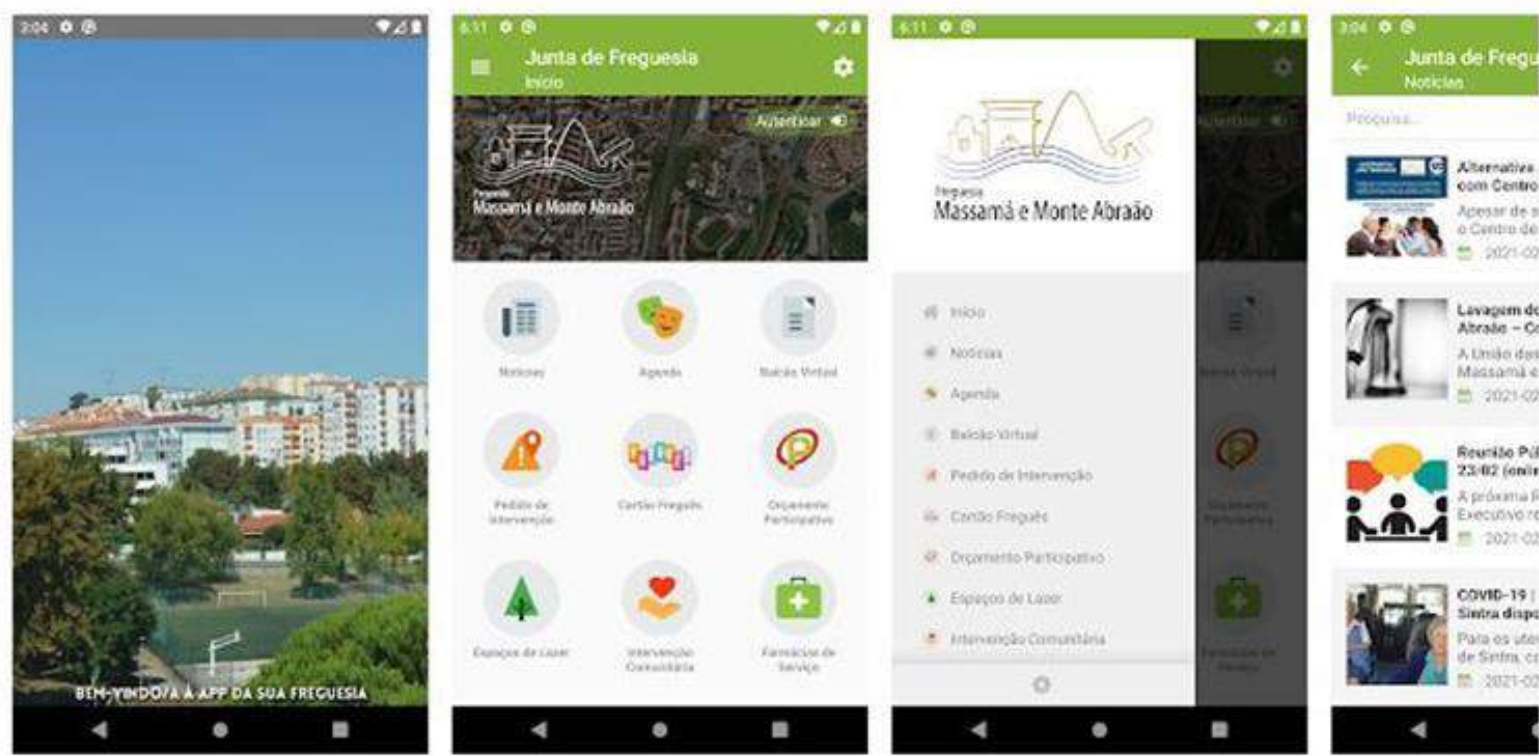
2:04

BEM-VINDO/A À APP DA SUA FREGUESIA

6:11

Junta de Freguesia
Início

Autenticar

Freguesia
Massamá e Monte Abraão

Notícias

Agenda

Balcão Virtual

Pedido de Intervenção

Cartão Freguês

Orçamento Participativo

Espaços de Lazer

Intervenção Comunitária

Farmácias de Serviço

6:11

Freguesia
Massamá e Monte Abraão

Início

Notícias

Agenda

Balcão Virtual

Pedido de Intervenção

Cartão Freguês

Orçamento Participativo

Espaços de Lazer

Intervenção Comunitária

3:04

Junta de Fregu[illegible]
Notícias

Pesquisa...

Alternativa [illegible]
com Centro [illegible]
Apesar de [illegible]
o Centro de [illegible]
2021-0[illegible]

Lavagem d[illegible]
Abraão – C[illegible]
A União d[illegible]
Massamá e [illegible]
2021-0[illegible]

Reunião Pú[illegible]
23/02 (onl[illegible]
A próxima R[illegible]
Executivo r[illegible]
2021-0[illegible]

COVID-19 | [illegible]
Sintra dispo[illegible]
Para os ute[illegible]
de Sintra, c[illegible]
2021-0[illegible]